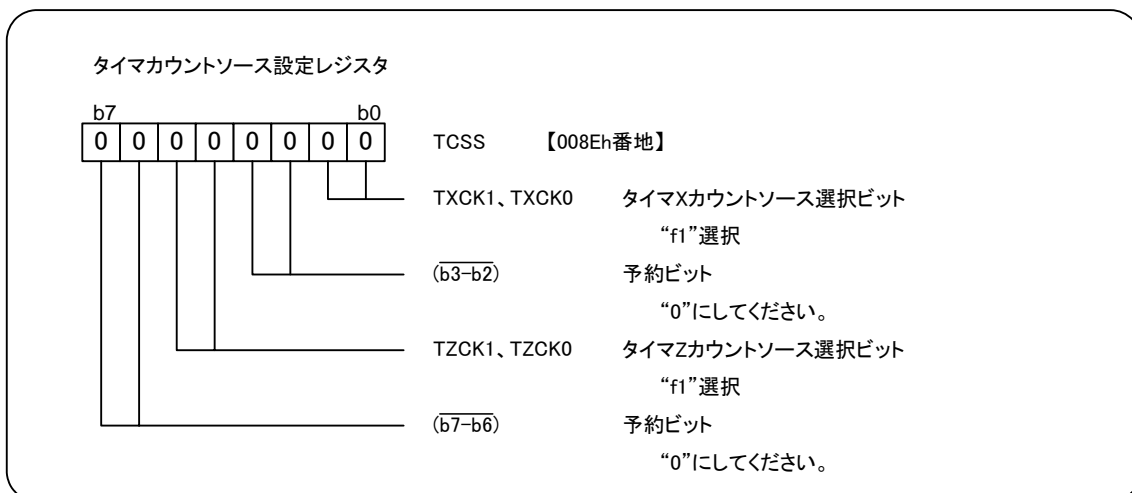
タイマカウントソース設定レジスタ

b7 b0

| 0 | 0 | 0 | 0 | 0 | 0 | 0 | 0 |
|---|---|---|---|---|---|---|---|

TCSS 【008Eh番地】

TXCK1、TXCK0 タイマXカウントソース選択ビット
“f1”選択

$(\overline{b3-b2})$ 予約ビット
“0”にしてください。

TZCK1、TZCK0 タイマZカウントソース選択ビット
“f1”選択

$(\overline{b7-b6})$ 予約ビット
“0”にしてください。